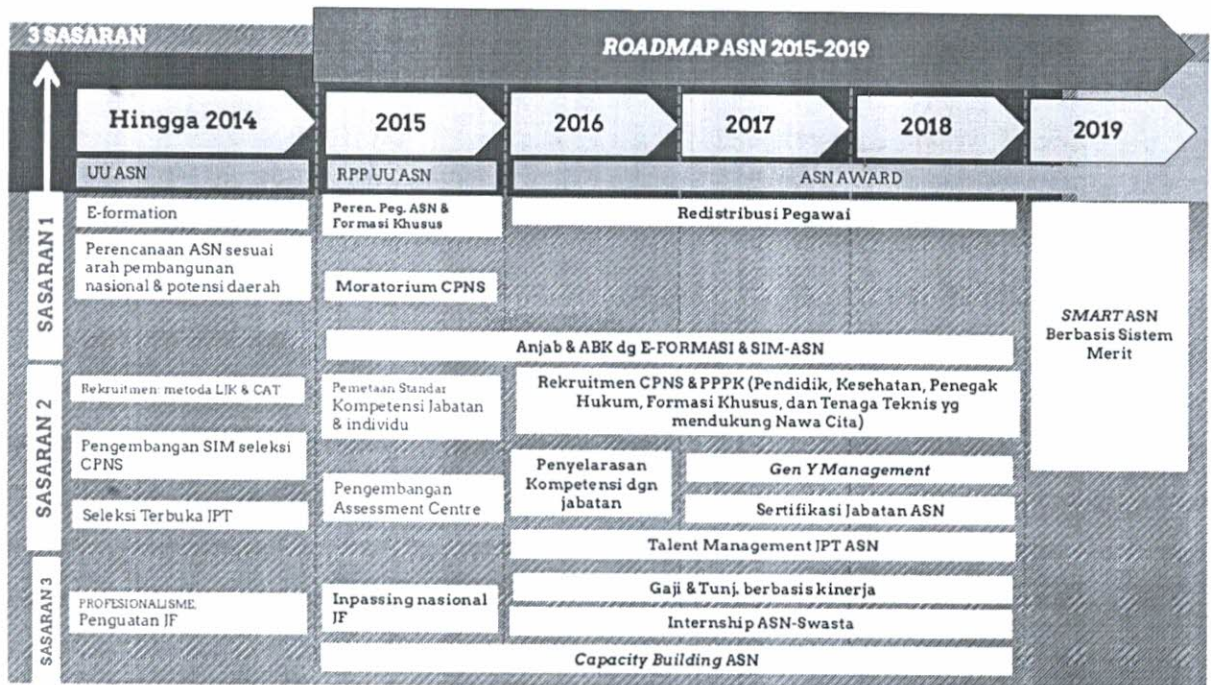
3 SASARAN

ROADMAP ASN 2015-2019

Hingga 2014

2015

2016

2017

2018

2019

UU ASN

RPP UU ASN

ASN AWARD

SASARAN 1

E-formation

Perencanaan ASN sesuai arah pembangunan nasional & potensi daerah

Peren. Peg. ASN & Formasi Khusus

Redistribusi Pegawai

Moratorium CPNS

Anjab & ABK dg E-FORMASI & SIM-ASN

SMART ASN Berbasis Sistem Merit

SASARAN 2

Rekruitmen: metoda LJK & CAT

Pengembangan SIM seleksi CPNS

Seleksi Terbuka JPT

Pemetaan Standar Kompetensi Jabatan & individu

Rekruitmen CPNS & PPPK (Pendidik, Kesehatan, Penegak Hukum, Formasi Khusus, dan Tenaga Teknis yg mendukung Nawa Cita)

Penyelarasan Kompetensi dgn jabatan

Gen Y Management

Pengembangan Assessment Centre

Sertifikasi Jabatan ASN

Talent Management JPT ASN

SASARAN 3

PROFESIONALISME Penguatan JF

Inpassing nasional JF

Gaji & Tunj. berbasis kinerja

Internship ASN-Swasta

Capacity Building ASN